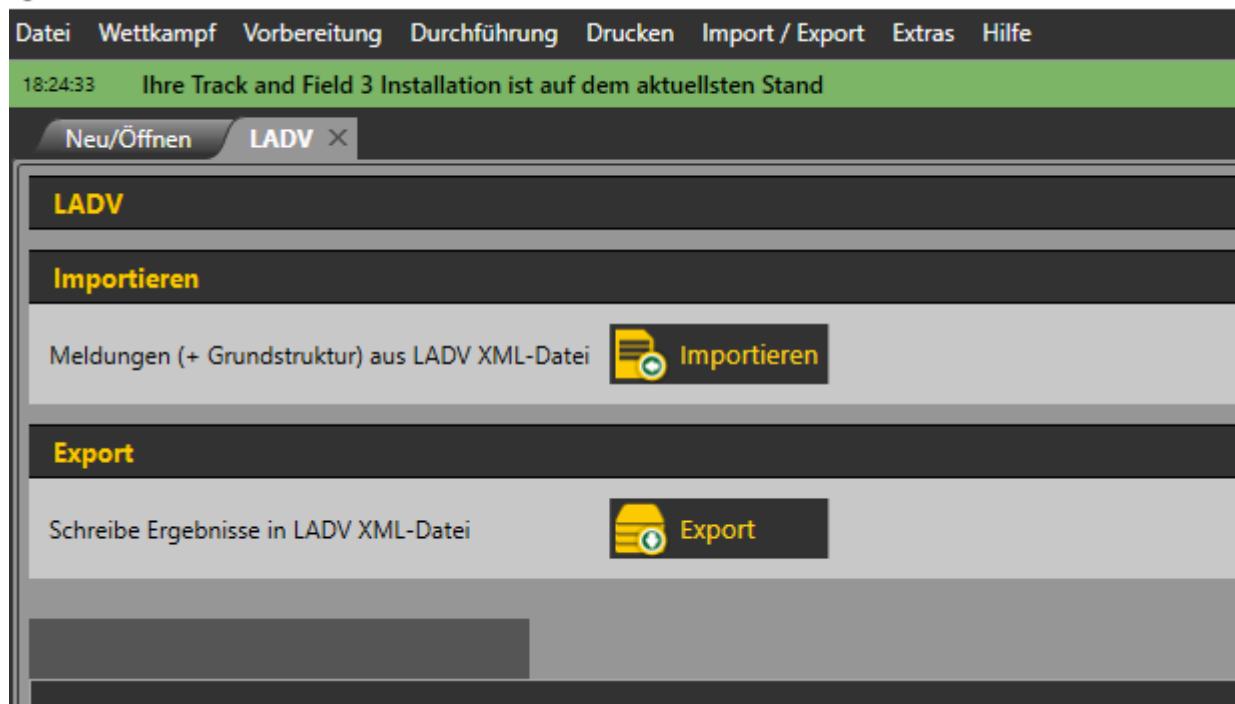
Datei Wettkampf Vorbereitung Durchführung Drucken Import / Export Extras Hilfe

18:24:33 Ihre Track and Field 3 Installation ist auf dem aktuellsten Stand

Neu/Öffnen LADV ×

LADV

Importieren

Meldungen (+ Grundstruktur) aus LADV XML-Datei Importieren

Export

Schreibe Ergebnisse in LADV XML-Datei Export